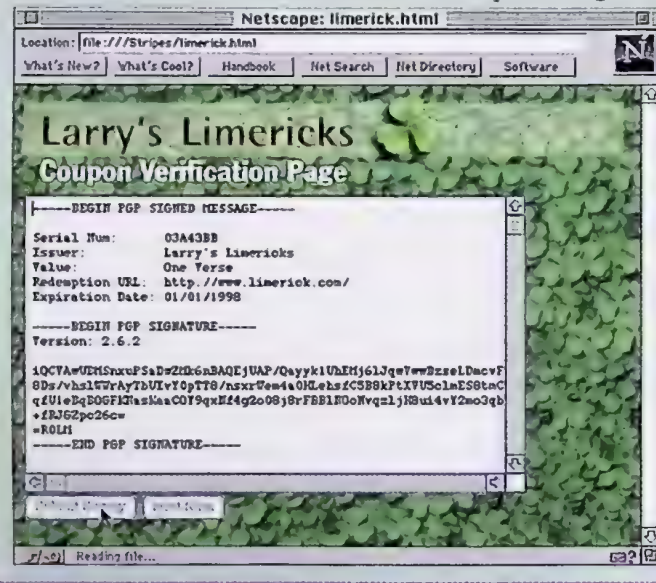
Netscape: limerick.html

Location: file:///Stripes/limerick.html

What's New? What's Cool? Handbook Net Search Net Directory Software

Larry's Limericks

Coupon Verification Page

-----BEGIN PGP SIGNED MESSAGE-----

Serial Num: 03A43BB
Issuer: Larry's Limericks
Value: One Verse
Redemption URL: http://www.limerick.com/
Expiration Date: 01/01/1998

-----BEGIN PGP SIGNATURE-----
Version: 2.6.2

iQCVAwUBMSnxuPSaDwZMk6nBAQEjUAP/Qayyk1UhEMj61JqwVewBzseLDmcvF
8Ds/vhs1W7rAyTbUIvY0pTT8/nsxrVem4a0KLehsfC5B8kPtXVUSclmES8tmC
qfUieBqBOGFkNasKaaCOY9qxMf4g2o08j8rFBB1ROoNvqzljH8ui4vY2mo3qb
+fRJ6Zpo26cw
=ROLM
-----END PGP SIGNATURE-----

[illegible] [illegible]

Reading file...